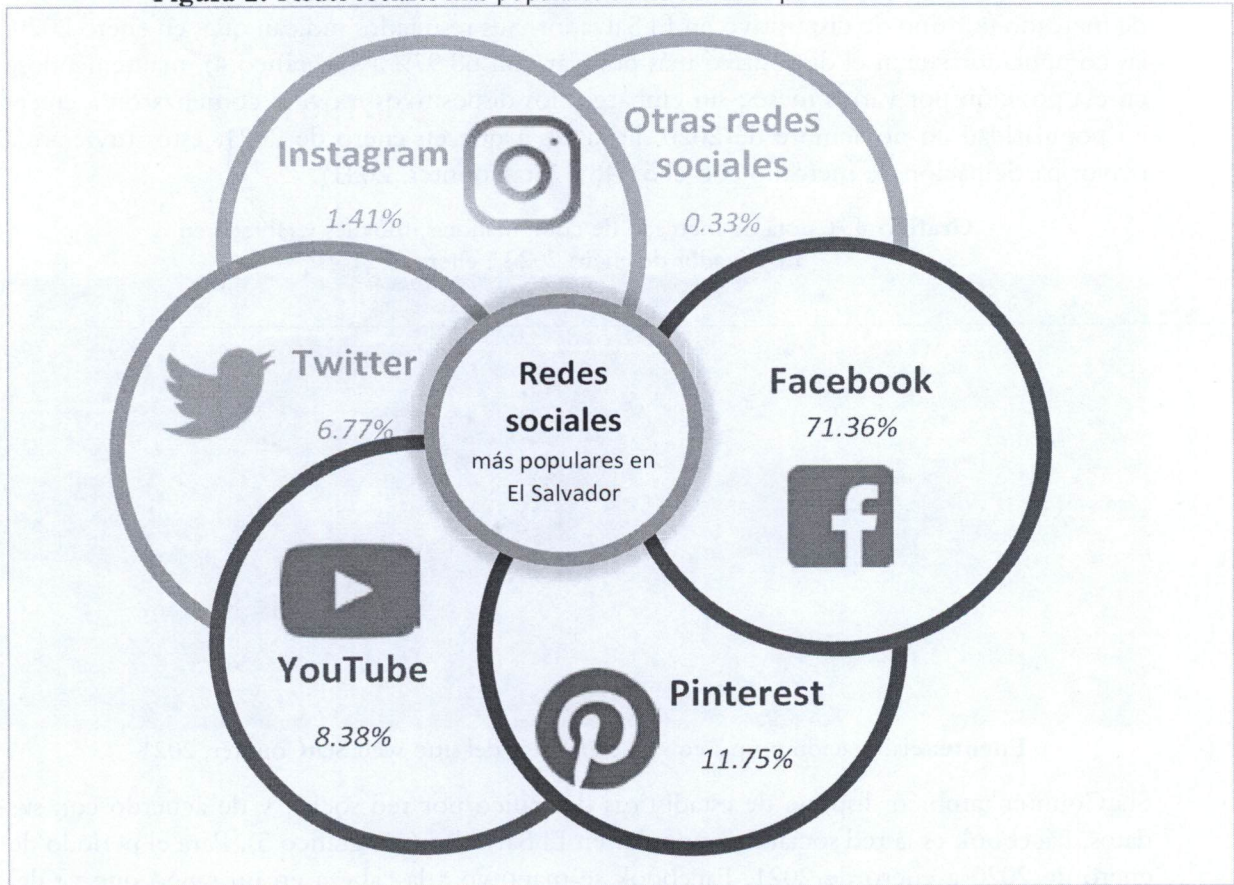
Figura 2. Redes sociales más populares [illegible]

Instagram

1.41%

Otras redes sociales

0.33%

Twitter

6.77%

Redes sociales

más populares en El Salvador

Facebook

71.36%

YouTube

8.38%

Pinterest

11.75%